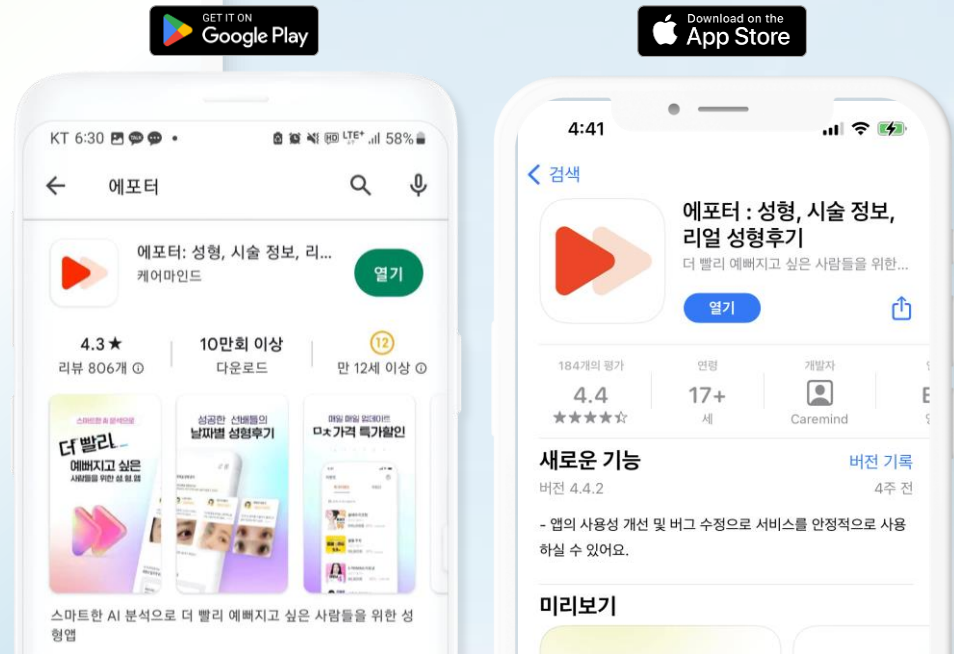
GET IT ON
Google Play

Download on the
App Store

KT 6:30 • 58%

에포터

에포터: 성형, 시술 정보, 리...
케어마인드
열기

4.3★
리뷰 806개

10만회 이상
다운로드

12
만 12세 이상

스마트한 AI 분석으로
더 빨리 예뻐지고 싶은 사람들을 위한 성.형.앱

성공한 선배들의 날짜별 성형후기

매일 매일 업데이트!
마취 가격 특가할인

스마트한 AI 분석으로 더 빨리 예뻐지고 싶은 사람들을 위한 성형앱

4:41

검색

에포터 : 성형, 시술 정보, 리얼 성형후기
더 빨리 예뻐지고 싶은 사람들을 위한...
열기

184개의 평가
4.4
★★★★☆

연령
17+
세

개발자
Caremind

새로운 기능
버전 기록
버전 4.4.2
4주 전

- 앱의 사용성 개선 및 버그 수정으로 서비스를 안정적으로 사용하실 수 있어요.

미리보기